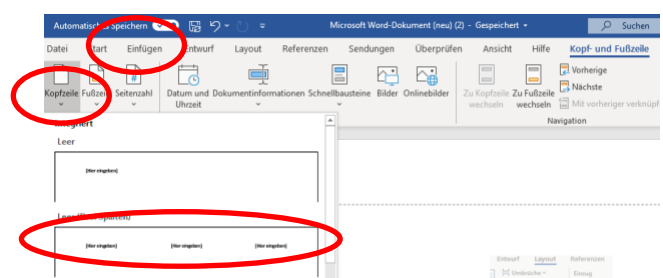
Automatisches Speichern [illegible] Microsoft Word-Dokument (neu) (2) - Gespeichert Suchen

Datei Start Einfügen Entwurf Layout Referenzen Sendungen Überprüfen Ansicht Hilfe Kopf- und Fußzeile

Kopfzeile Fußzeile Seitenzahl Datum und Uhrzeit Dokumentinformationen Schnellbausteine Bilder Onlinebilder Zu Kopfzeile wechseln Zu Fußzeile wechseln Vorherige Nächste Mit vorheriger verknüpf

Navigation

Integriert

Leer

[Hier eingeben]

Leer (drei Spalten)

[Hier eingeben] [Hier eingeben] [Hier eingeben]

Entwurf Layout Referenzen

Umbrüche Einzug